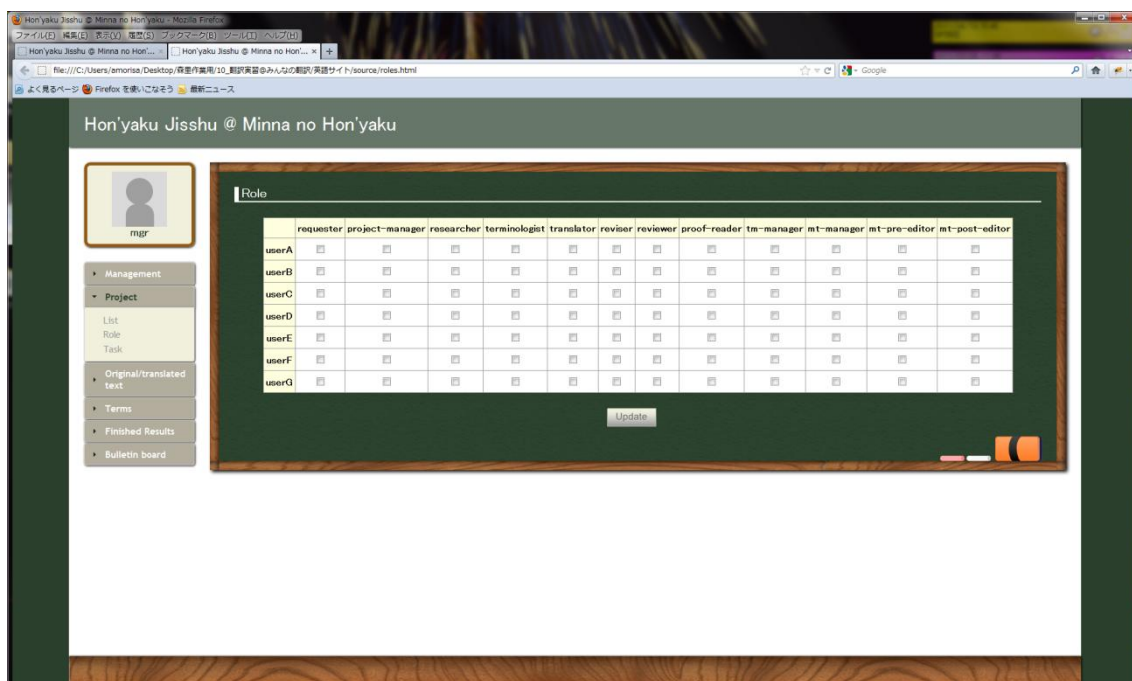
Hon'yaku Jisshu @ Minna no Hon'yaku - Mozilla Firefox
ファイル(F) 編集(E) 表示(V) 履歴(S) ブックマーク(B) ツール(T) ヘルプ(H)
Hon'yaku Jisshu @ Minna no Hon'... × Hon'yaku Jisshu @ Minna no Hon'... × +
file:///C:/Users/amorisa/Desktop/森里作業用/10_翻訳実習@みんなの翻訳/英語サイト/source/roles.html
Google
よく見るページ Firefox を使いこなそう 最新ニュース

Hon'yaku Jisshu @ Minna no Hon'yaku

mgr

Management
Project
List
Role
Task
Original/translated text
Terms
Finished Results
Bulletin board

Role

| | requester | project-manager | researcher | terminologist | translator | reviser | reviewer | proof-reader | tm-manager | mt-manager | mt-pre-editor | mt-post-editor |
|---|---|---|---|---|---|---|---|---|---|---|---|---|
| userA | | | | | | | | | | | | |
| userB | | | | | | | | | | | | |
| userC | | | | | | | | | | | | |
| userD | | | | | | | | | | | | |
| userE | | | | | | | | | | | | |
| userF | | | | | | | | | | | | |
| userG | | | | | | | | | | | | |

Update